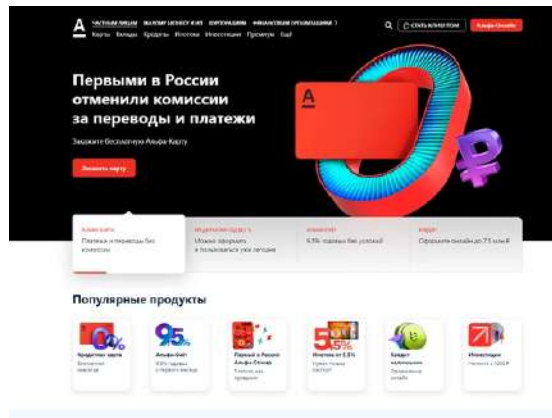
ЧАСТНЫМ ЛИЦАМ МАЛОМУ БИЗНЕСУ И ИП КОРПОРАЦИЯМ ФИНАНСОВЫМ ОРГАНИЗАЦИЯМ

Карты Вклады Кредиты Ипотека Инвестиции Премиум Ещё

СТАТЬ КЛИЕНТОМ Альфа-Онлайн

Первыми в России отменили комиссии за переводы и платежи

Закажите бесплатную Альфа-Карту

Заказать карту

Альфа-Карта
Платежи и переводы без комиссии

Кредитная карта
Можно оформить и пользоваться уже сегодня

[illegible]
6,5% годовых без условий

Кредит
Оформите онлайн до 7,5 млн ₽

Популярные продукты

0%
Кредитная карта
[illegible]

95
Альфа-Счёт
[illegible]

Первый в России Альфа-Стикер
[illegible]

5,5%
Ипотека от 5,5%
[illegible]

Кредит наличными
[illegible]

Инвестиции
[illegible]